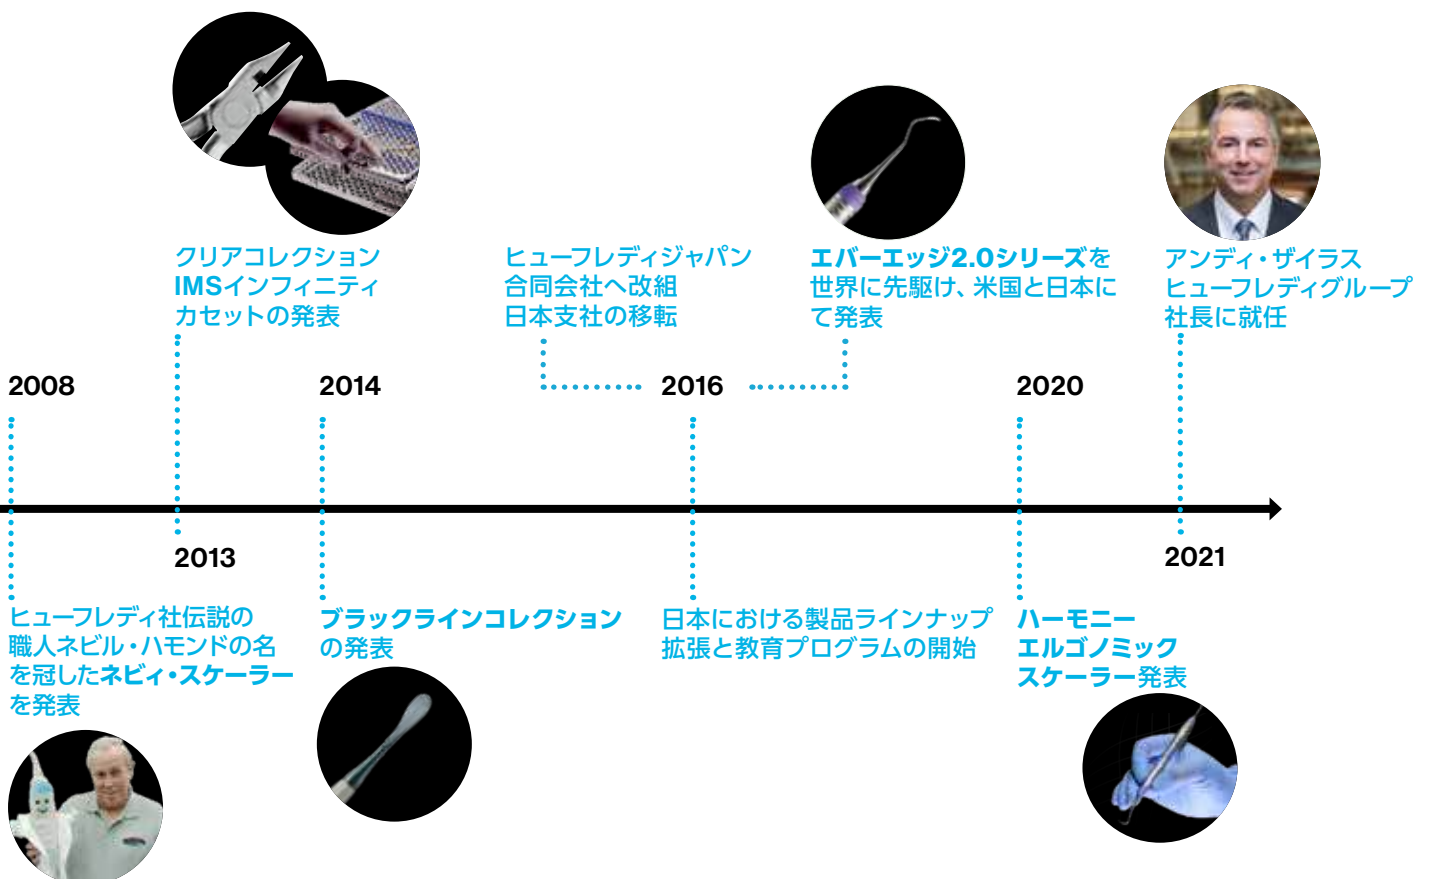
クリアコレクション
IMSインフィニティ
カセットの発表

ヒューフレディジャパン
合同会社へ改組
日本支社の移転

エバーエッジ2.0シリーズを世界に先駆け、米国と日本にて発表

アンディ・ザイラス
ヒューフレディグループ
社長に就任

2008

2014

2016

2020

2013

2021

ヒューフレディ社伝説の職人ネビル・ハモンドの名を冠したネビィ・スケーラーを発表

ブラックラインコレクションの発表

日本における製品ラインナップ拡張と教育プログラムの開始

ハーモニー
エルゴノミック
スケーラー発表